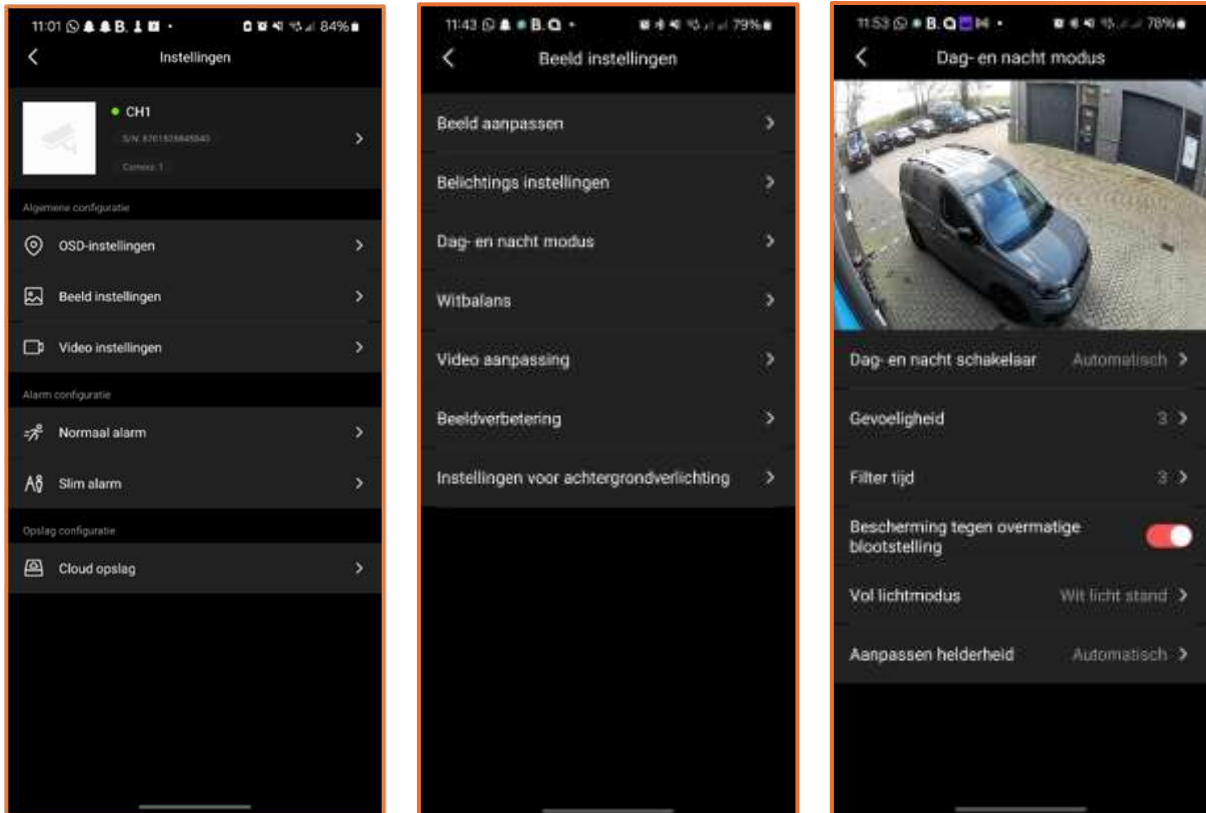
11:01 84%

Instellingen

CH1

S/N: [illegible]

Camera: 1

Algemene configuratie

OSD-instellingen

Beeld instellingen

Video instellingen

Alarm configuratie

Normaal alarm

Slim alarm

Opslag configuratie

Cloud opslag

11:43 79%

Beeld instellingen

Beeld aanpassen

Belichtings instellingen

Dag- en nacht modus

Witbalans

Video aanpassing

Beeldverbetering

Instellingen voor achtergrondverlichting

11:53 78%

Dag- en nacht modus

Dag- en nacht schakelaar Automatisch

Gevoeligheid 3

Filter tijd 3

Bescherming tegen overmatige blootstelling

Vol lichtmodus Wit licht stand

Aanpassen helderheid Automatisch